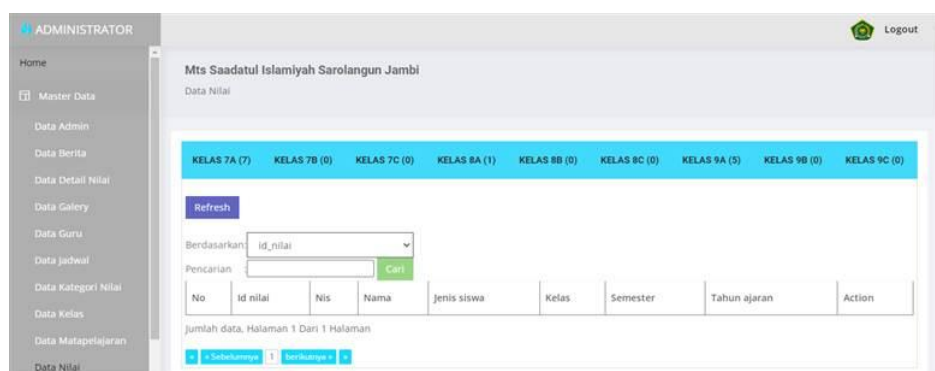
ADMINISTRATOR

Logout

Home

Master Data

Data Admin

Data Berita

Data Detail Nilai

Data Galery

Data Guru

Data Jadwal

Data Kategori Nilai

Data Kelas

Data Matapelajaran

Data Nilai

Mts Saadatul Islamiyah Sarolangun Jambi

Data Nilai

KELAS 7A (7) KELAS 7B (0) KELAS 7C (0) KELAS 8A (1) KELAS 8B (0) KELAS 8C (0) KELAS 9A (5) KELAS 9B (0) KELAS 9C (0)

Refresh

Berdasarkan: id_nilai

Pencarian : Cari

| No | Id nilai | Nis | Nama | Jenis siswa | Kelas | Semester | Tahun ajaran | Action |
|---|---|---|---|---|---|---|---|---|

Jumlah data, Halaman 1 Dari 1 Halaman

« « Sebelumnya 1 berikutnya » »